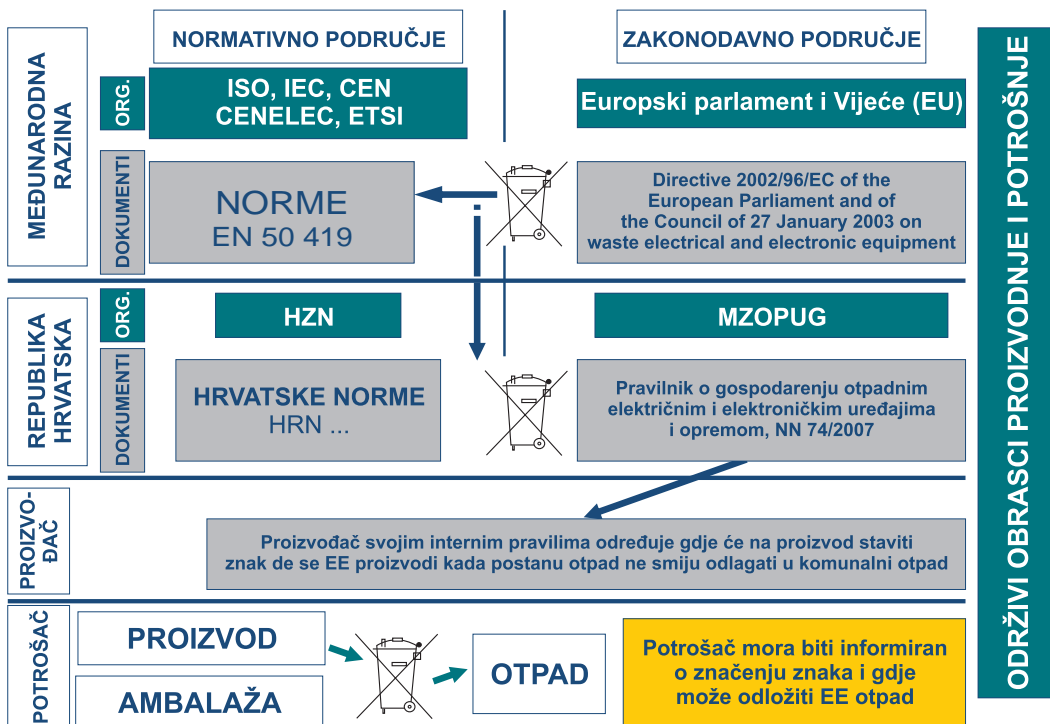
NORMATIVNO PODRUČJE

ZAKONODAVNO PODRUČJE

MEĐUNARODNA RAZINA

ORG.

ISO, IEC, CEN CENELEC, ETSI

Europski parlament i Vijeće (EU)

DOKUMENTI

NORME
EN 50 419

Directive 2002/96/EC of the European Parliament and of the Council of 27 January 2003 on waste electrical and electronic equipment

REPUBLIKA HRVATSKA

ORG.

HZN

MZOPUG

DOKUMENTI

HRVATSKE NORME
HRN ...

Pravilnik o gospodarenju otpadnim električnim i elektroničkim uređajima i opremom, NN 74/2007

PROIZVOĐAČ

Proizvođač svojim internim pravilima određuje gdje će na proizvod staviti znak de se EE proizvodi kada postanu otpad ne smiju odlagati u komunalni otpad

POTROŠAČ

PROIZVOD

AMBALAŽA

OTPAD

Potrošač mora biti informiran o značenju znaka i gdje može odložiti EE otpad

ODRŽIVI OBRASCI PROIZVODNJE I POTROŠNJE